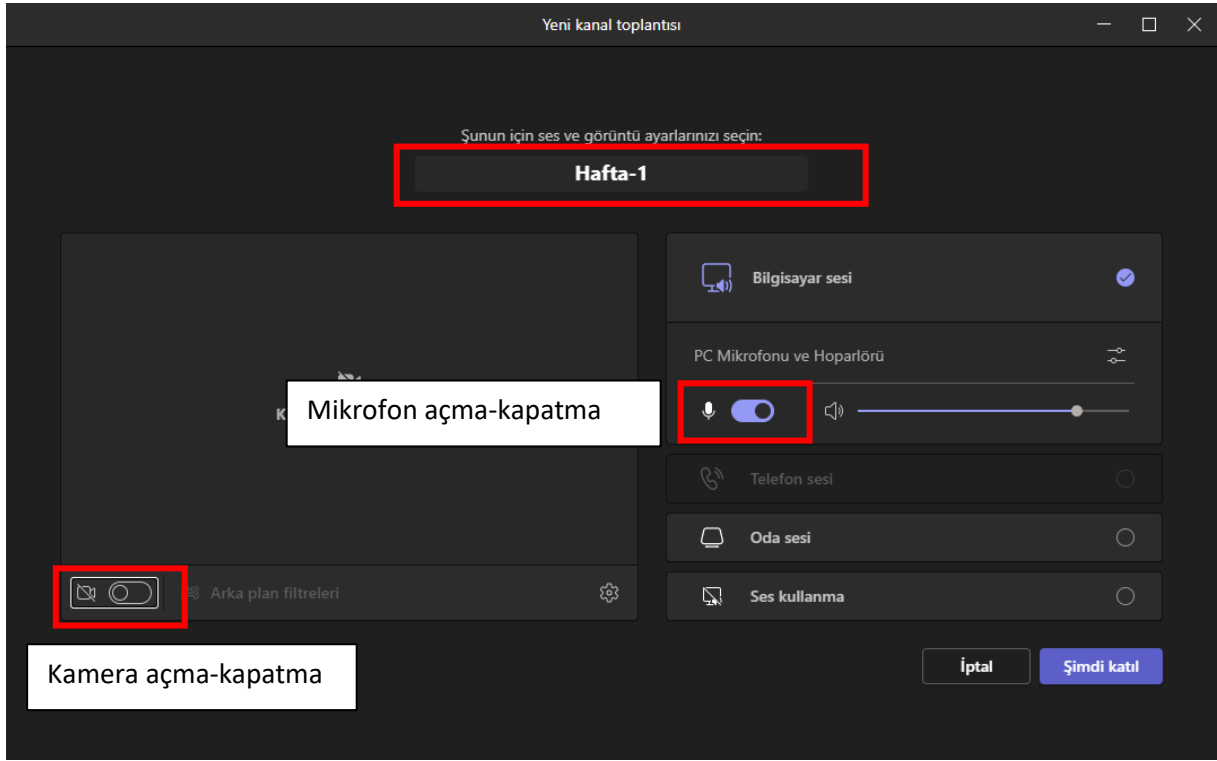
Yeni kanal toplantısı

Şunun için ses ve görüntü ayarlarınızı seçin:

Hafta-1

K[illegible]

Mikrofon açma-kapatma

Arka plan filtreleri

Kamera açma-kapatma

Bilgisayar sesi

PC Mikrofonu ve Hoparlörü

Telefon sesi

Oda sesi

Ses kullanma

İptal

Şimdi katıl